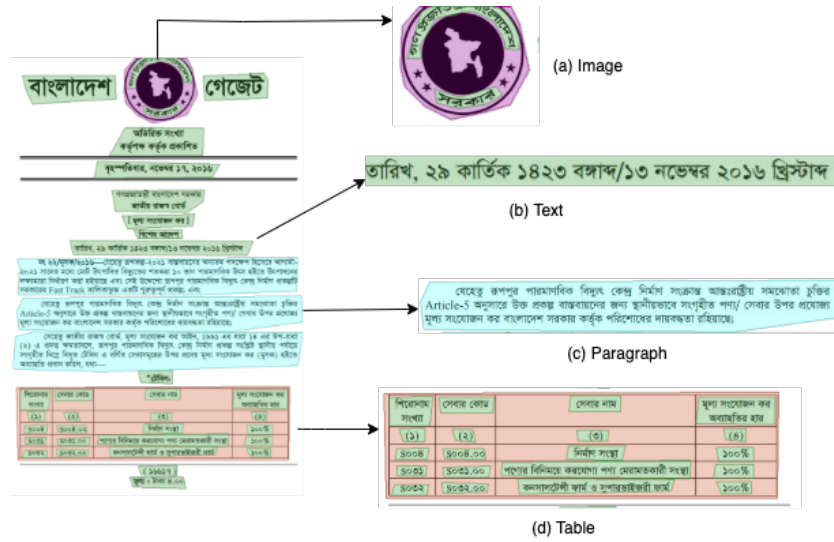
বাংলাদেশ গেজেট

অতিরিক্ত সংখ্যা
কর্তৃপক্ষ কর্তৃক প্রকাশিত

বৃহস্পতিবার, নভেম্বর ১৭, ২০১৬

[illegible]

(a) Image

তারিখ, ২৯ কার্তিক ১৪২৩ বঙ্গাব্দ/১৩ নভেম্বর ২০১৬ খ্রিস্টাব্দ

(b) Text

যেহেতু রূপপুর পারমাণবিক বিদ্যুৎ কেন্দ্র নির্মাণ সংক্রান্ত আন্তঃরাষ্ট্রীয় সমঝোতা চুক্তির Article-5 অনুসারে উক্ত প্রকল্প বাস্তবায়নের জন্য স্থানীয়ভাবে সংগৃহীত পণ্য/ সেবার উপর প্রযোজ্য মূল্য সংযোজন কর বাংলাদেশ সরকার কর্তৃক পরিশোধের দায়বদ্ধতা রহিয়াছে;

(c) Paragraph

| শিরোনাম সংখ্যা | সেবার কোড | সেবার নাম | মূল্য সংযোজন কর অব্যাহতির হার |
|---|---|---|---|
| (১) | (২) | (৩) | (৪) |
| ৪০০৪ | ৪০০৪.০০ | নির্মাণ সংস্থা | ১০০% |
| ৪০৩১ | ৪০৩১.০০ | পণ্যের বিনিময়ে করযোগ্য পণ্য মেরামতকারী সংস্থা | ১০০% |
| ৪০৩২ | ৪০৩২.০০ | কনসালটেন্সী ফার্ম ও সুপারভাইজারী ফার্ম | ১০০% |

(d) Table